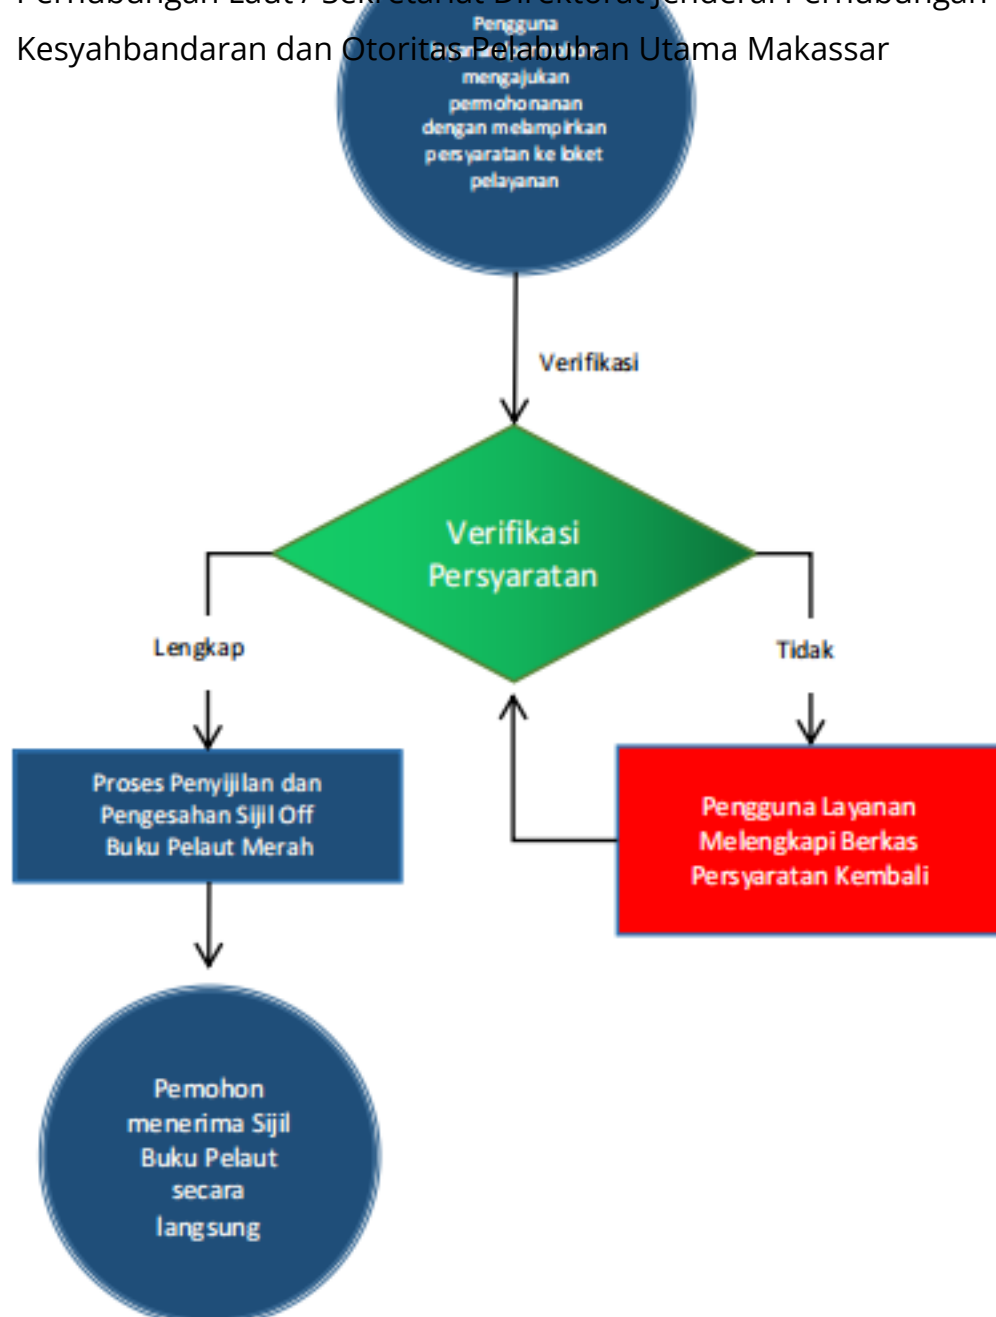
Perhubungan Laut / Sekretariat Direktorat Jenderal Perhubungan Kesyahbandaran dan Otoritas Pelabuhan Utama Makassar

Pengguna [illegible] mengajukan permohonanan dengan melampirkan persyaratan ke loket pelayanan

Verifikasi

Verifikasi Persyaratan

Lengkap

Tidak

Proses Penyijilan dan Pengesahan Sijil Off Buku Pelaut Merah

Pengguna Layanan Melengkapi Berkas Persyaratan Kembali

Pemohon menerima Sijil Buku Pelaut secara langsung